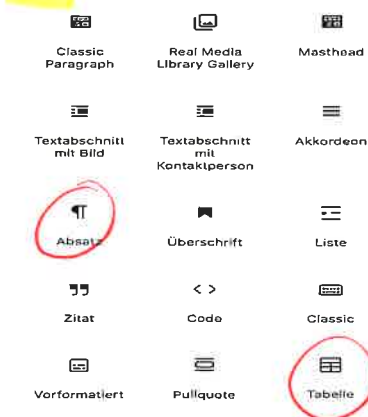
Classic Paragraph

Real Media Library Gallery

Masthead

Textabschnitt mit Bild

Textabschnitt mit Kontaktperson

Akkordeon

Absatz

Überschrift

Liste

Zitat

Code

Classic

Vorformatiert

Pullquote

Tabelle